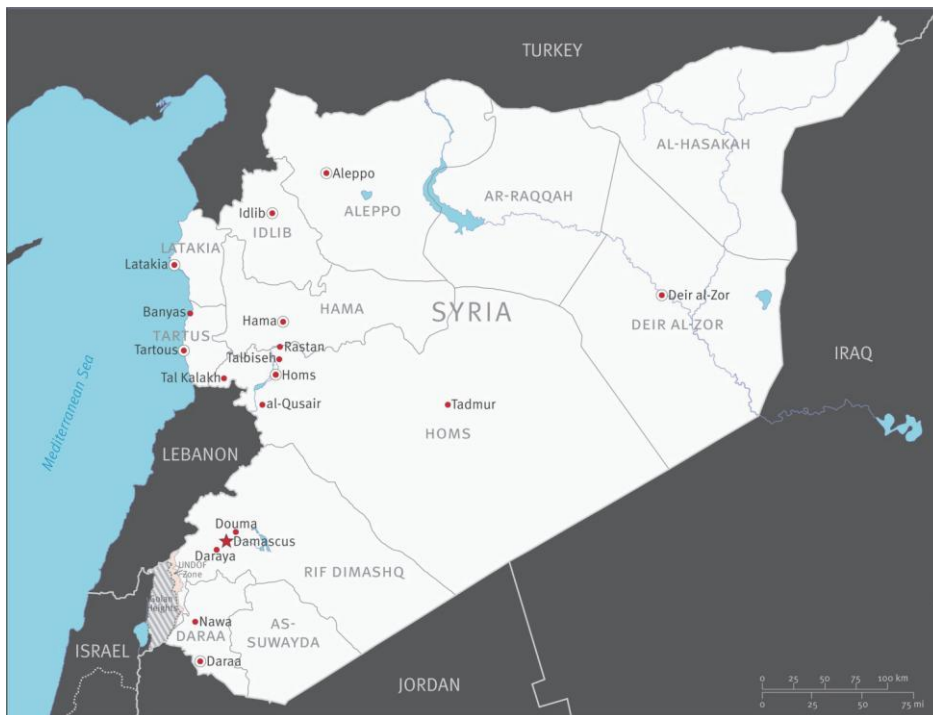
TURKEY

AL-HASAKAH

Aleppo

ALEPPO

AR-RAQQAH

Idlib

IDLIB

LATAKIA

Latakia

HAMA

SYRIA

Deir al-Zor

DEIR AL-ZOR

Banyas

Hama

TARTUS

Tartous

Rastan

Talbiseh

IRAQ

Tal Kalakh

Homs

al-Qusair

Tadmur

Mediterranean Sea

HOMS

LEBANON

Douma

Damascus

Daraya

UNDOF Zone

RIF DIMASHQ

Golan Heights

Nawa

AS-SUWAYDA

DARAA

ISRAEL

Daraa

JORDAN

0 25 50 75 100 km
0 25 50 75 mi